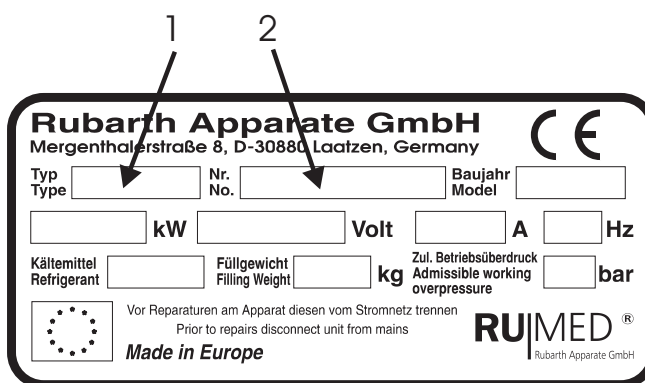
1 2

Rubarth Apparate GmbH
Mergenthalerstraße 8, D-30880 Laatzen, Germany

CE

Typ
Type

Nr.
No.

Baujahr
Model

kW

Volt

A

Hz

Kältemittel
Refrigerant

Füllgewicht
Filling Weight

kg

Zul. Betriebsüberdruck
Admissible working overpressure

bar

Vor Reparaturen am Apparat diesen vom Stromnetz trennen
Prior to repairs disconnect unit from mains

Made in Europe

RU|MED ®
Rubarth Apparate GmbH